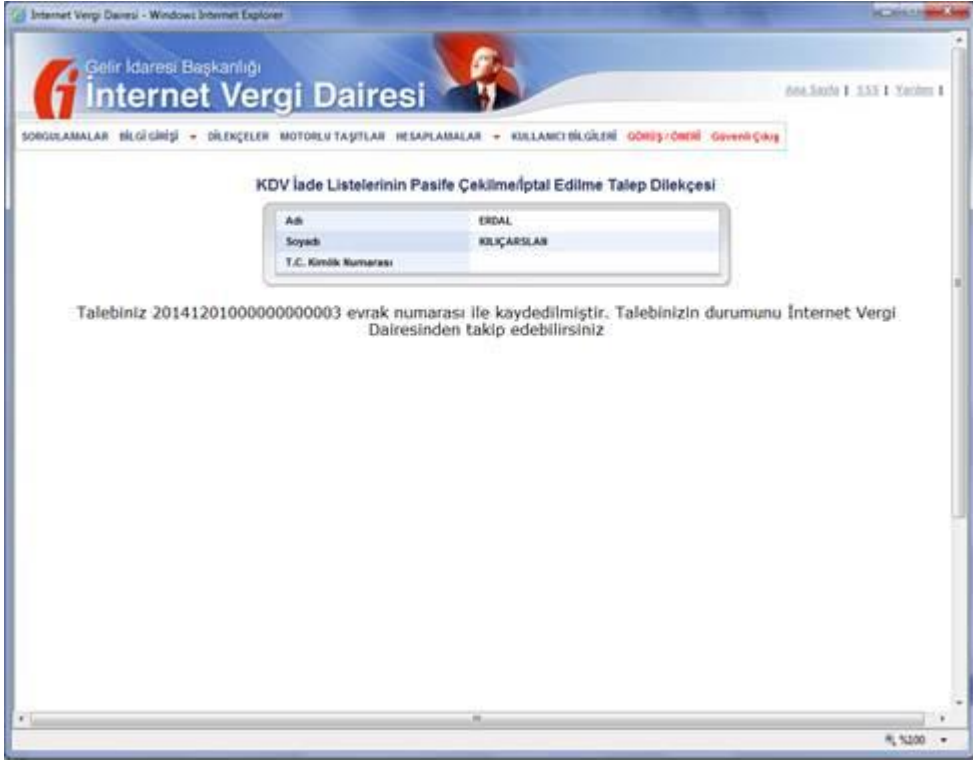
Internet Vergi Dairesi - Windows Internet Explorer

Gelir İdaresi Başkanlığı
İnternet Vergi Dairesi

Ana Sayfa | SSS | Yardım |

SORGULAMALAR BİLGİ GİRİŞİ DİLEKÇELER MOTORLU TAŞITLAR HESAPLAMALAR KULLANICI BİLGİLERİ GÖRÜŞ / ÖNERİ Güvenli Çıkış

KDV İade Listelerinin Pasife Çekilme/İptal Edilme Talep Dilekçesi

| Adı | ERDAL |
|---|---|
| Soyadı | KILIÇARSLAN |
| T.C. Kimlik Numarası | |

Talebiniz 20141201000000000003 evrak numarası ile kaydedilmiştir. Talebinizin durumunu İnternet Vergi Dairesinden takip edebilirsiniz

%100